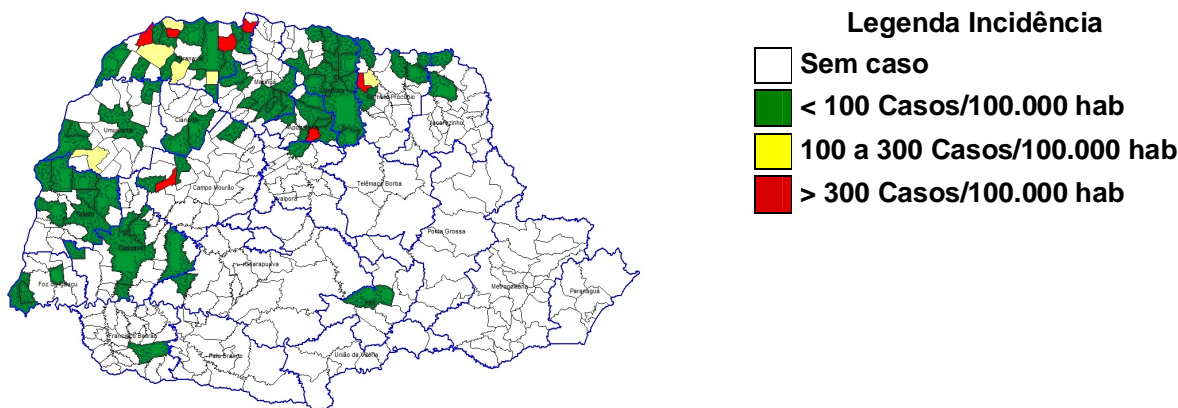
Legenda Incidência
Sem caso
< 100 Casos/100.000 hab
100 a 300 Casos/100.000 hab
> 300 Casos/100.000 hab

Umuarama
Cianorte
Campo Mourão
Telêmaco Borba
Ivaiporã
Jacarezinho
Cascavel
Ponta Grossa
Guarapuava
Foz do Iguaçu
Metropolitana
Paranaguá
Francisco Beltrão
Pato Branco
União da Vitória
Irati
Maringá
Londrina
Apucarana
Toledo
Paranavaí